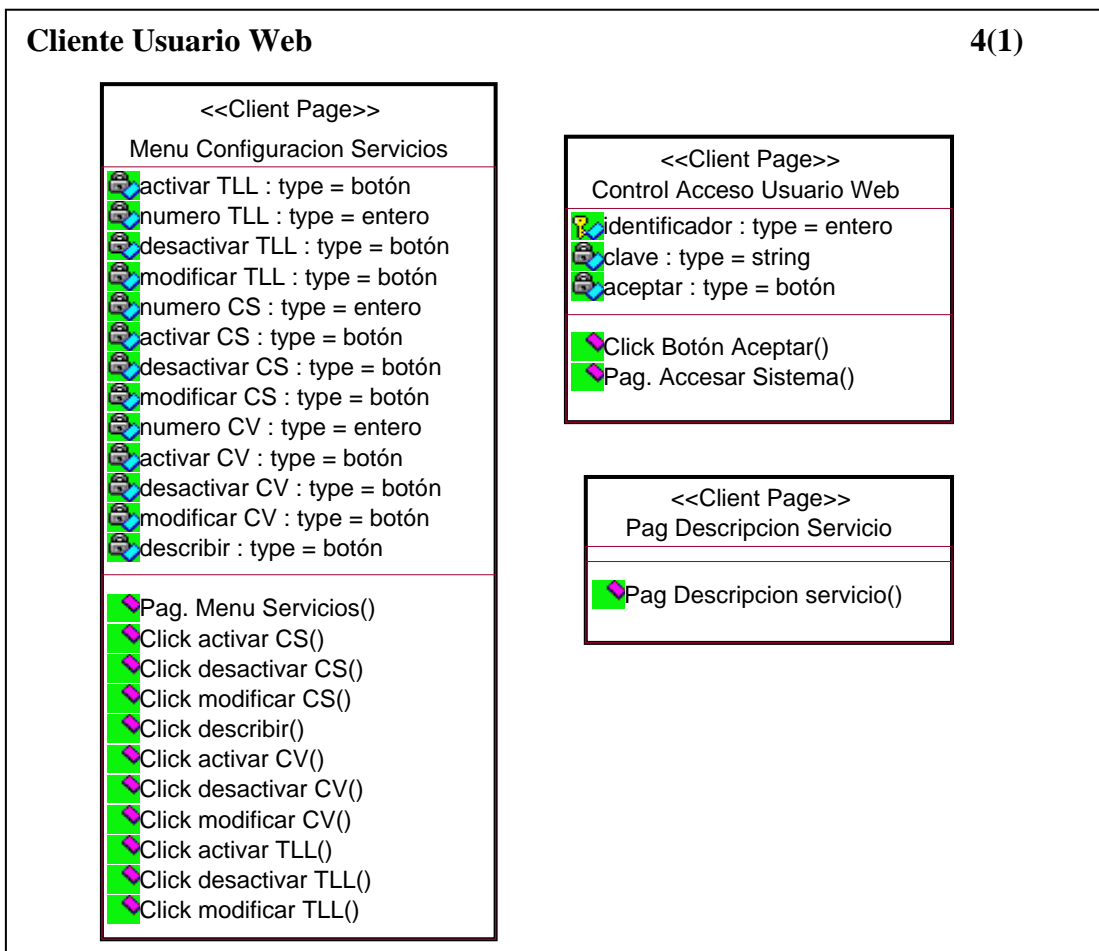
Cliente Usuario Web 4(1)

<<Client Page>>
Menu Configuracion Servicios

activar TLL : type = botón
numero TLL : type = entero
desactivar TLL : type = botón
modificar TLL : type = botón
numero CS : type = entero
activar CS : type = botón
desactivar CS : type = botón
modificar CS : type = botón
numero CV : type = entero
activar CV : type = botón
desactivar CV : type = botón
modificar CV : type = botón
describir : type = botón

Pag. Menu Servicios()
Click activar CS()
Click desactivar CS()
Click modificar CS()
Click describir()
Click activar CV()
Click desactivar CV()
Click modificar CV()
Click activar TLL()
Click desactivar TLL()
Click modificar TLL()

<<Client Page>>
Control Acceso Usuario Web

identificador : type = entero
clave : type = string
aceptar : type = botón

Click Botón Aceptar()
Pag. Accesar Sistema()

<<Client Page>>
Pag Descripcion Servicio

Pag Descripcion servicio()